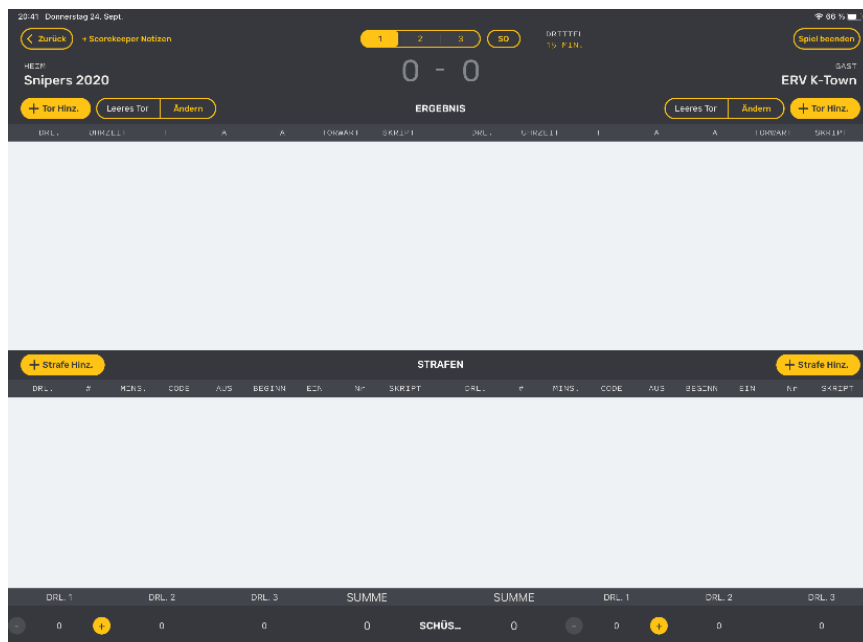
20:41 Donnerstag 24. Sept.

66 %

Zurück + Scorekeeper Notizen

1 2 3 SO

DRITTEL
15 MIN.

Spiel beenden

HEIM
Snipers 2020

0 - 0

GAST
ERV K-Town

+ Tor Hinz. Leeres Tor Ändern

ERGEBNIS

Leeres Tor Ändern + Tor Hinz.

| DRL. | UHRZEIT | T | A | A | TORWART | SKRIPT | DRL. | UHRZEIT | T | A | A | TORWART | SKRIPT |
|---|---|---|---|---|---|---|---|---|---|---|---|---|---|

+ Strafe Hinz.

STRAFEN

+ Strafe Hinz.

| DRL. | # | MINS. | CODE | AUS | BEGINN | EIN | Nr | SKRIPT | DRL. | # | MINS. | CODE | AUS | BEGINN | EIN | Nr | SKRIPT |
|---|---|---|---|---|---|---|---|---|---|---|---|---|---|---|---|---|---|

| DRL. 1 | DRL. 2 | DRL. 3 | SUMME | | SUMME | DRL. 1 | DRL. 2 | DRL. 3 |
|---|---|---|---|---|---|---|---|---|
| - 0 + | 0 | 0 | 0 | SCHÜS... | 0 | - 0 + | 0 | 0 |